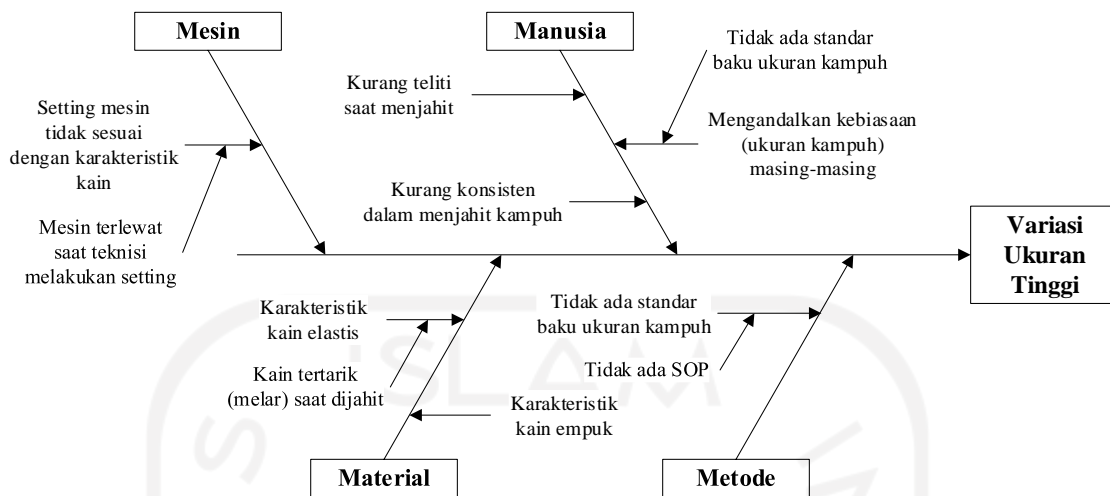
Mesin

Manusia

Setting mesin tidak sesuai dengan karakteristik kain

Mesin terlewat saat teknisi melakukan setting

Kurang teliti saat menjahit

Tidak ada standar baku ukuran kampuh

Mengandalkan kebiasaan (ukuran kampuh) masing-masing

Kurang konsisten dalam menjahit kampuh

Variasi Ukuran Tinggi

Karakteristik kain elastis

Kain tertarik (melar) saat dijahit

Karakteristik kain empuk

Tidak ada standar baku ukuran kampuh

Tidak ada SOP

Material

Metode